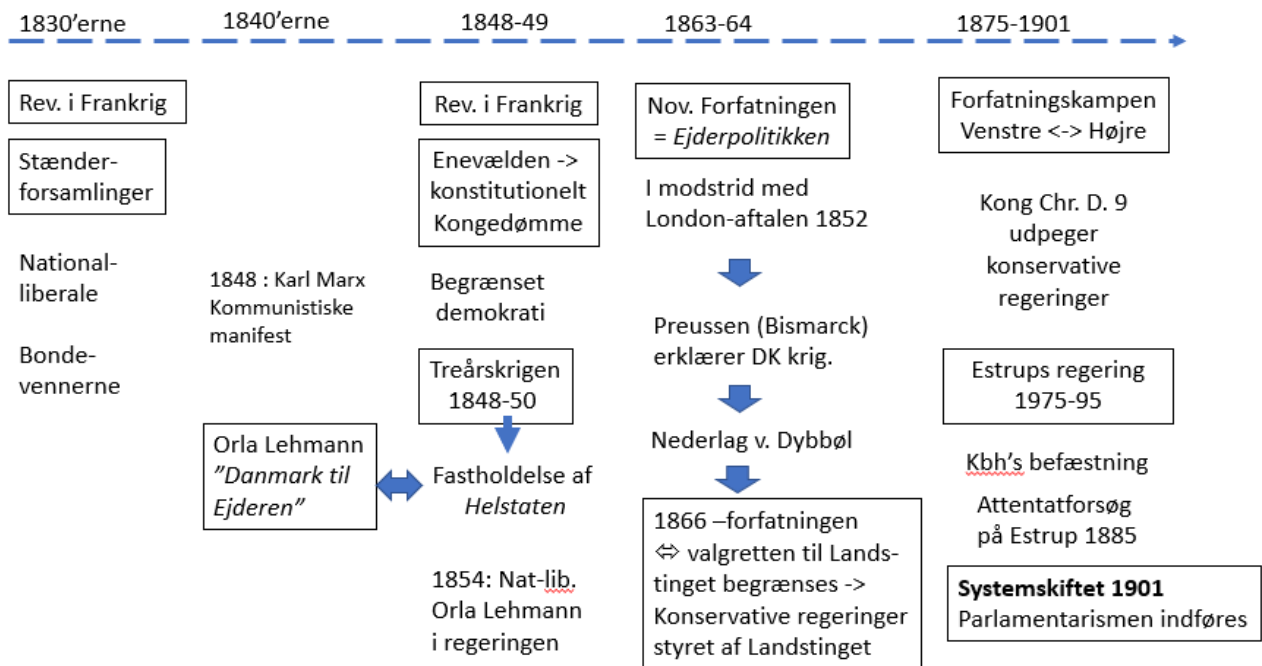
1830'erne

1840'erne

1848-49

1863-64

1875-1901

Rev. i Frankrig

Stænderforsamlinger

Nationalliberale

Bondevennerne

1848 : Karl Marx Kommunistiske manifest

Orla Lehmann *"Danmark til Ejderen"*

Rev. i Frankrig

Enevælden -> konstitutionelt Kongedømme

Begrænset demokrati

Treårskrigen 1848-50

Fastholdelse af *Helstaten*

1854: Nat-lib. Orla Lehmann i regeringen

Nov. Forfatningen = *Ejderpolitikken*

I modstrid med London-aftalen 1852

Preussen (Bismarck) erklærer DK krig.

Nederlag v. Dybbøl

1866 –forfatningen ⇔ valgretten til Landstinget begrænses -> Konservative regeringer styret af Landstinget

Forfatningskampen Venstre <-> Højre

Kong Chr. D. 9 udpeger konservative regeringer

Estrups regering 1975-95

Kbh's befæstning

Attentatforsøg på Estrup 1885

**Systemskiftet 1901**
Parlamentarismen indføres